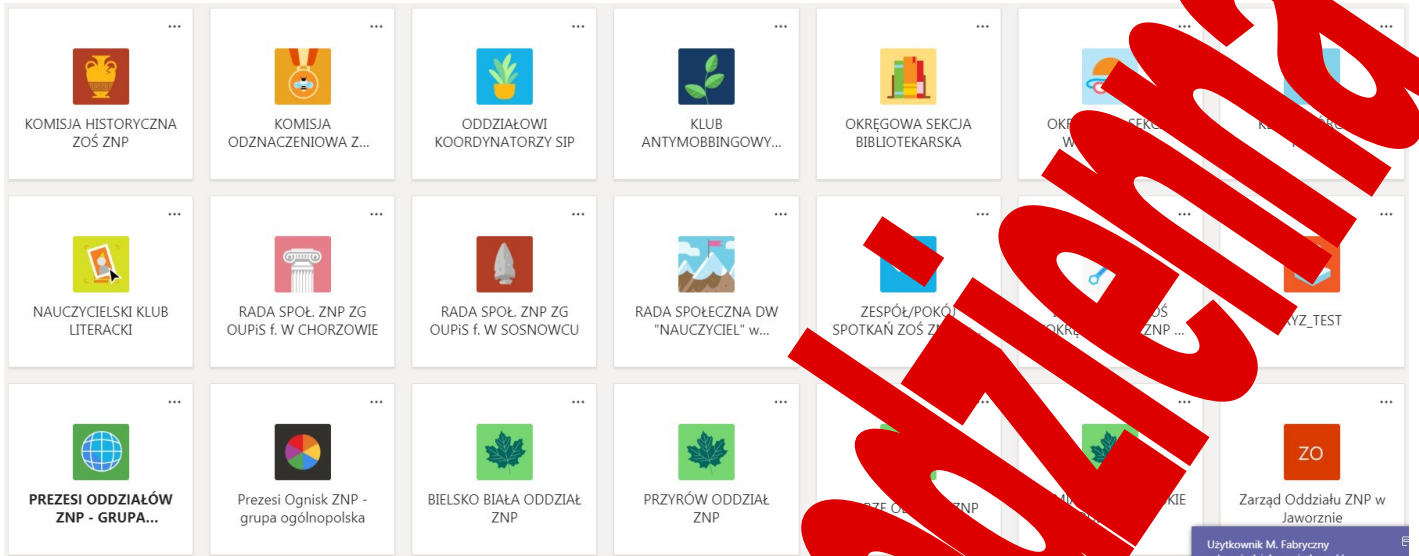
...

KOMISJA HISTORYCZNA ZOŚ ZNP

...

KOMISJA ODZNACZENIOWA Z...

...

ODDZIAŁOWI KOORDYNATORZY SIP

...

KLUB ANTYMOBBINGOWY...

...

OKRĘGOWA SEKCJA BIBLIOTEKARSKA

...

OKR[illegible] SEKC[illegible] W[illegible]

...

K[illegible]

...

NAUCZYCIELSKI KLUB LITERACKI

...

RADA SPOŁ. ZNP ZG OUPiS f. W CHORZOWIE

...

RADA SPOŁ. ZNP ZG OUPiS f. W SOSNOWCU

...

RADA SPOŁECZNA DW "NAUCZYCIEL" w...

...

ZESPÓŁ/POKÓJ SPOTKAŃ ZOŚ Z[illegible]

...

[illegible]OŚ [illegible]OKR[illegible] ZNP ...

...

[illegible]YZ_TEST

...

PREZESI ODDZIAŁÓW ZNP - GRUPA...

...

Prezesi Ognisk ZNP - grupa ogólnopolska

...

BIELSKO BIAŁA ODDZIAŁ ZNP

...

PRZYRÓW ODDZIAŁ ZNP

...

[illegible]ZE O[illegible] ZNP

...

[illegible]KIE

...

ZO

Zarząd Oddziału ZNP w Jaworznie

Użytkownik M. Fabryczny

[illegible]dzie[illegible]